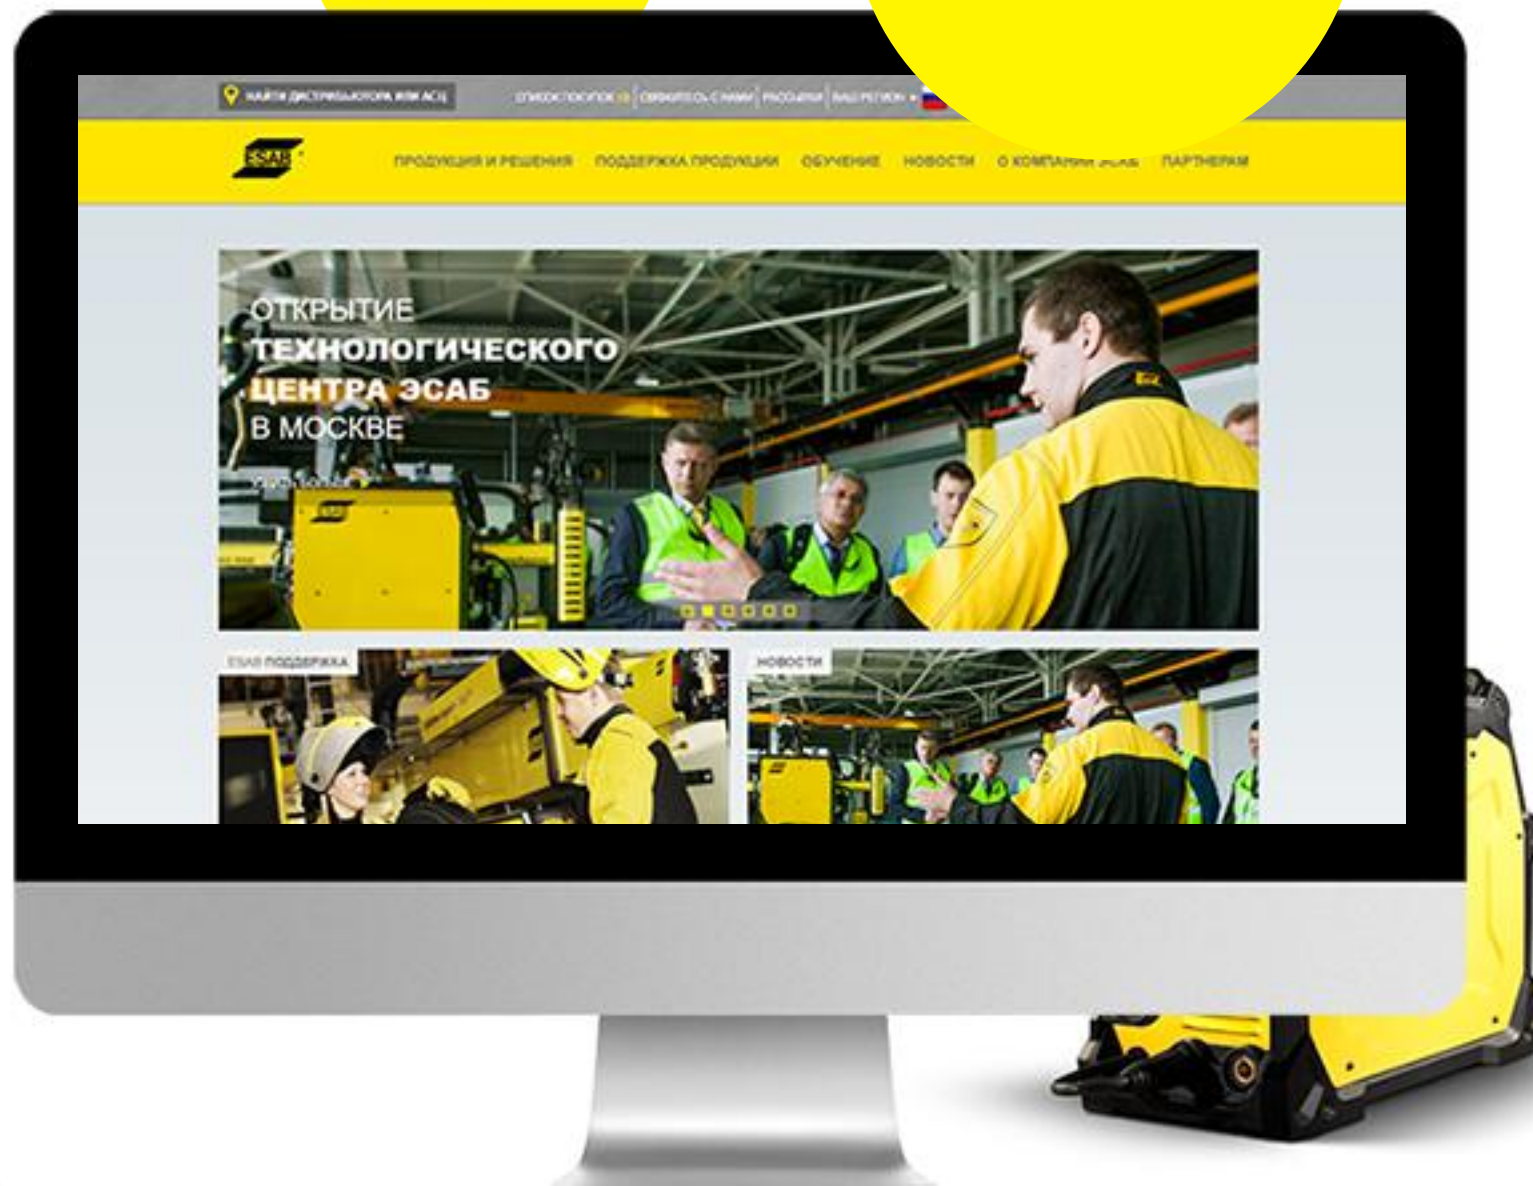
НАЙТИ ДИСТРИБЬЮТОРА ИЛИ АСЦ

СПИСОК ПОКУПОК | СВЯЗАТЬСЯ С НАМИ | РАССЫЛКИ | ВАШ РЕГИОН

ESAB

ПРОДУКЦИЯ И РЕШЕНИЯ ПОДДЕРЖКА ПРОДУКЦИИ ОБУЧЕНИЕ НОВОСТИ О КОМПАНИИ ЭСАБ ПАРТНЕРАМ

ОТКРЫТИЕ ТЕХНОЛОГИЧЕСКОГО ЦЕНТРА ЭСАБ В МОСКВЕ

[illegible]

ESAB ПОДДЕРЖКА

НОВОСТИ